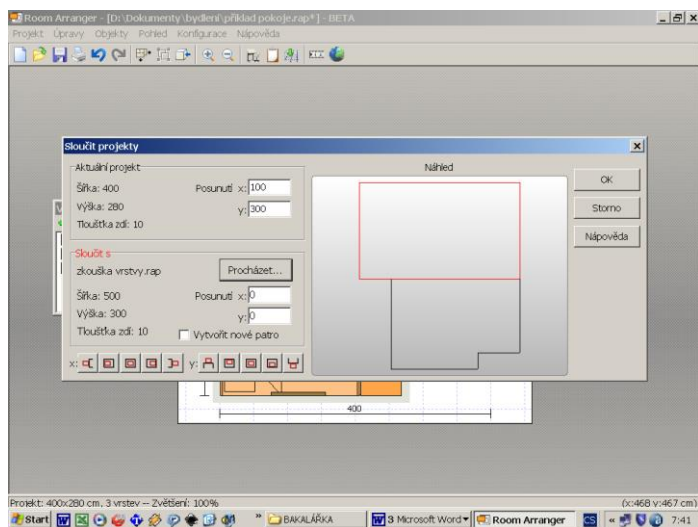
Room Arranger - [D:\Dokumenty\bydlení\příklad pokoje.rap*] - BETA

Projekt Úpravy Objekty Pohled Konfigurace Nápověda

Sloučit projekty

Aktuální projekt

Šířka: 400

Výška: 280

Tloušťka zdí: 10

Posunutí x: 100

y: 300

Sloučit s

zkouška vrstvy.rap

Procházet...

Šířka: 500

Výška: 300

Tloušťka zdí: 10

Posunutí x: 0

y: 0

Vytvořit nové patro

x:

y:

Náhled

OK

Storno

Nápověda

400

Projekt: 400x280 cm, 3 vrstev -- Zvětšení: 100%

(x:468 y:467 cm)

Start

BAKALÁŘKA

3 Microsoft Word

Room Arranger

CS

7:41